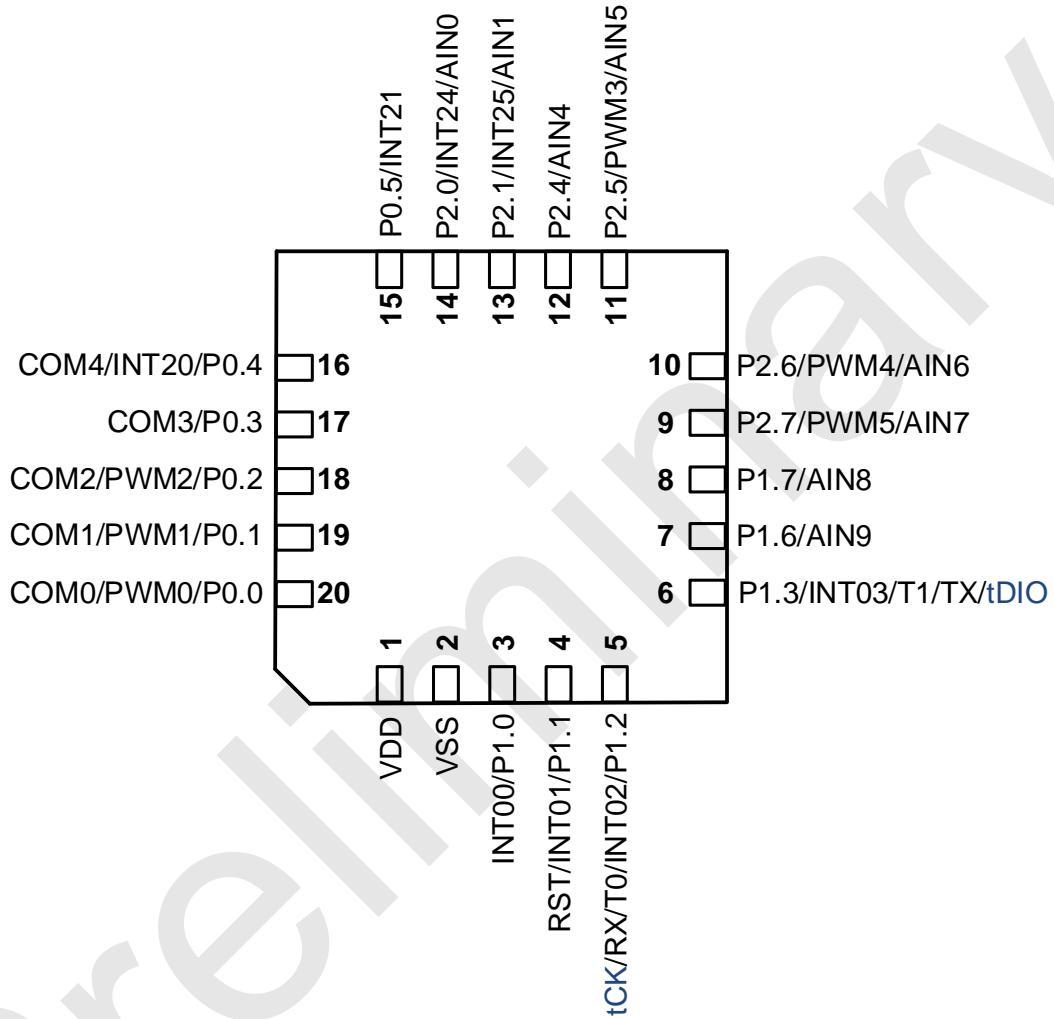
P0.5/INT21
P2.0/INT24/AIN0
P2.1/INT25/AIN1
P2.4/AIN4
P2.5/PWM3/AIN5
15
14
13
12
11
COM4/INT20/P0.4 16
COM3/P0.3 17
COM2/PWM2/P0.2 18
COM1/PWM1/P0.1 19
COM0/PWM0/P0.0 20
10 P2.6/PWM4/AIN6
9 P2.7/PWM5/AIN7
8 P1.7/AIN8
7 P1.6/AIN9
6 P1.3/INT03/T1/TX/tDIO
1
2
3
4
5
VDD
VSS
INT00/P1.0
RST/INT01/P1.1
tCK/RX/T0/INT02/P1.2
Preliminary